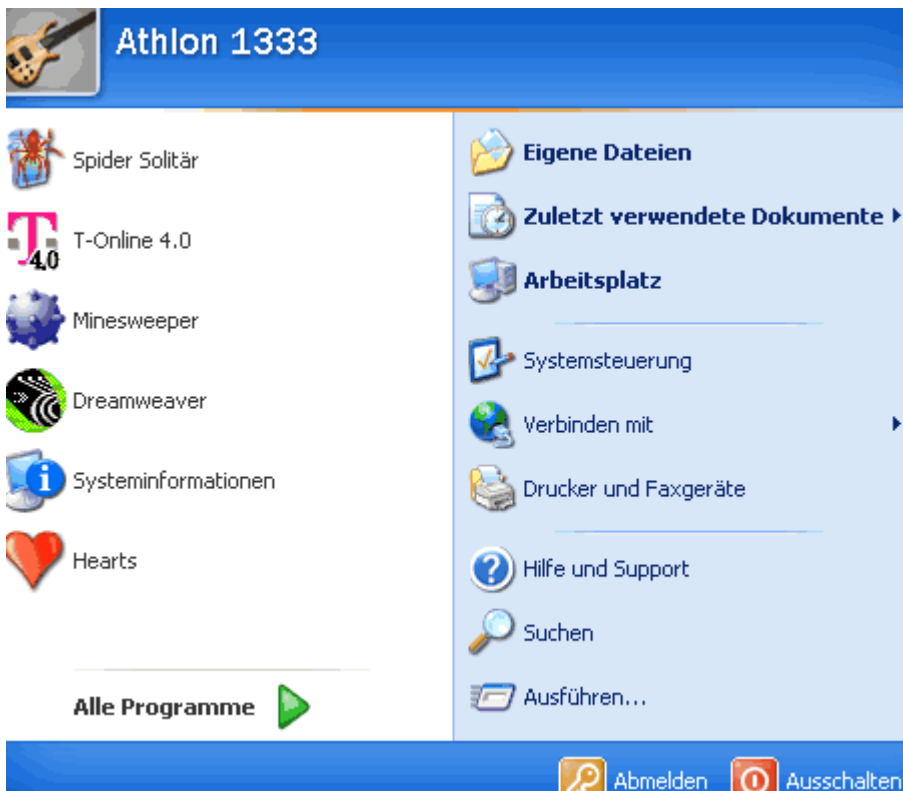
Athlon 1333

Spider Solitär

T-Online 4.0

Minesweeper

Dreamweaver

Systeminformationen

Hearts

Alle Programme

Eigene Dateien

Zuletzt verwendete Dokumente

Arbeitsplatz

Systemsteuerung

Verbinden mit

Drucker und Faxgeräte

Hilfe und Support

Suchen

Ausführen...

Abmelden

Ausschalten